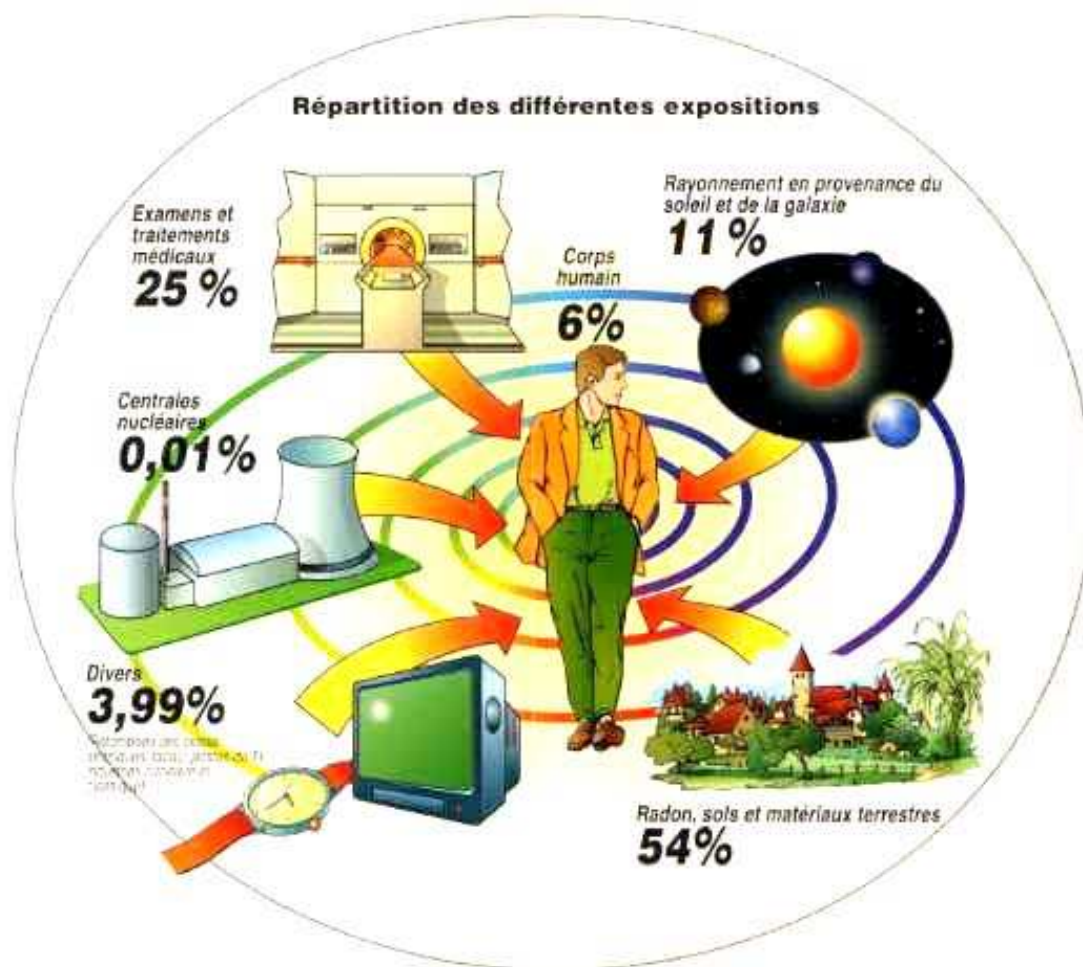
Répartition des différentes expositions

Examens et traitements médicaux
25 %

Corps humain
6%

Rayonnement en provenance du soleil et de la galaxie
11 %

Centrales nucléaires
0,01%

Divers
3,99%
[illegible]

Radon, sols et matériaux terrestres
54%